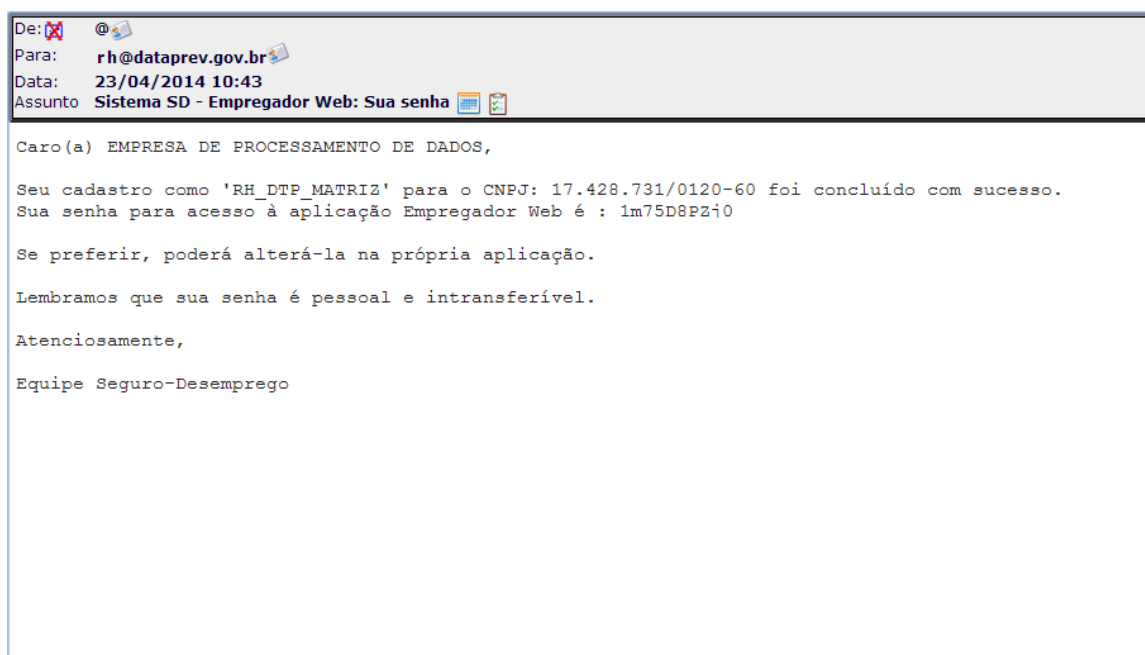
De: @
Para: rh@dataprev.gov.br
Data: 23/04/2014 10:43
Assunto Sistema SD - Empregador Web: Sua senha

Caro(a) EMPRESA DE PROCESSAMENTO DE DADOS,

Seu cadastro como 'RH_DTP_MATRIZ' para o CNPJ: 17.428.731/0120-60 foi concluído com sucesso.
Sua senha para acesso à aplicação Empregador Web é : 1m75D8PZi0

Se preferir, poderá alterá-la na própria aplicação.

Lembramos que sua senha é pessoal e intransferível.

Atenciosamente,

Equipe Seguro-Desemprego